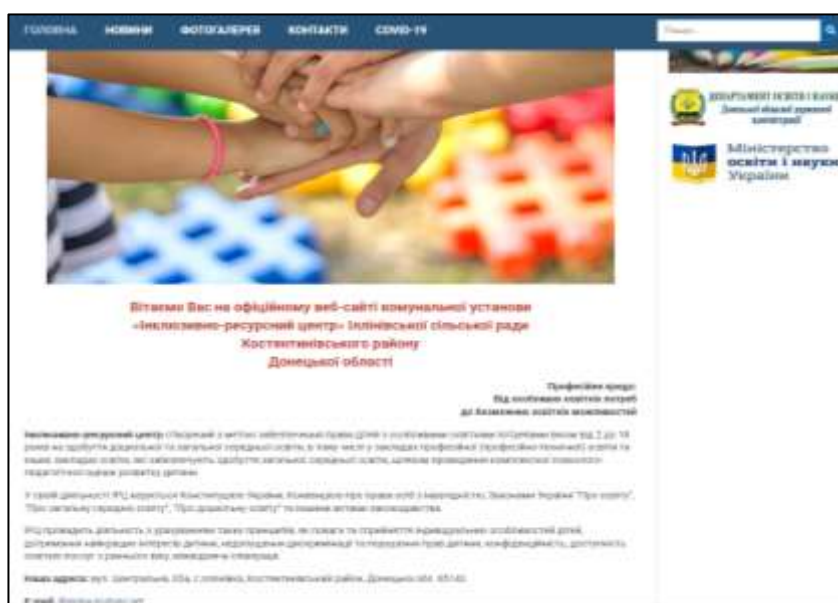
ГОЛОВНА НОВИНИ ФОТОГАЛЕРЕЯ КОНТАКТИ COVID-19

Пошук...

ДЕПАРТАМЕНТ ОСВІТИ І НАУКИ
Донецької обласної державної адміністрації

Міністерство освіти і науки України

Вітаємо Вас на офіційному веб-сайті комунальної установи «Інклюзивно-ресурсний центр» Іллінівської сільської ради Костянтинівського району Донецької області

Професійне кредо:
Від особливих освітніх потреб
до безмежних освітніх можливостей

Інклюзивно-ресурсний центр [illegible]

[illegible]

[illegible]

Наша адреса: вул. Центральна, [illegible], Костянтинівський район, Донецька обл. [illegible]

E-mail: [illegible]